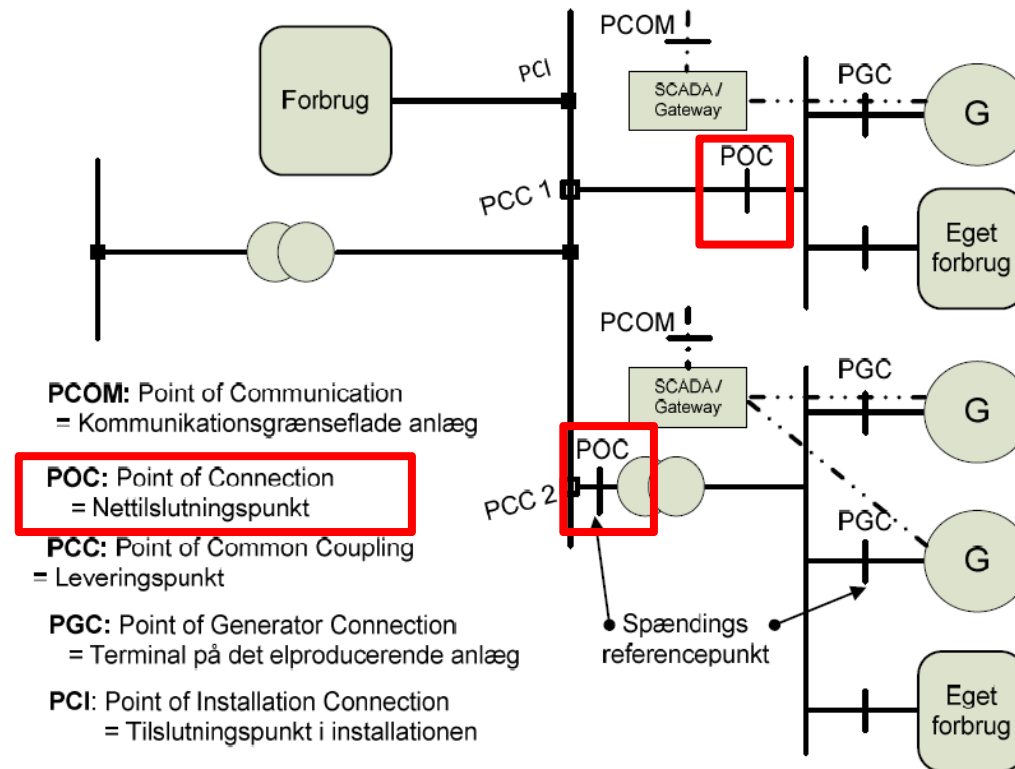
PCOM

Forbrug

PCI

SCADA / Gateway

PGC

G

POC

PCC 1

Eget forbrug

PCOM

PCOM: Point of Communication
= Kommunikationsgrænseflade anlæg

SCADA / Gateway

PGC

G

POC

POC: Point of Connection
= Nettilslutningspunkt

PCC 2

PGC

G

PCC: Point of Common Coupling
= Leveringspunkt

PGC: Point of Generator Connection
= Terminal på det elproducerende anlæg

Spændings referencepunkt

PCI: Point of Installation Connection
= Tilslutningspunkt i installationen

Eget forbrug